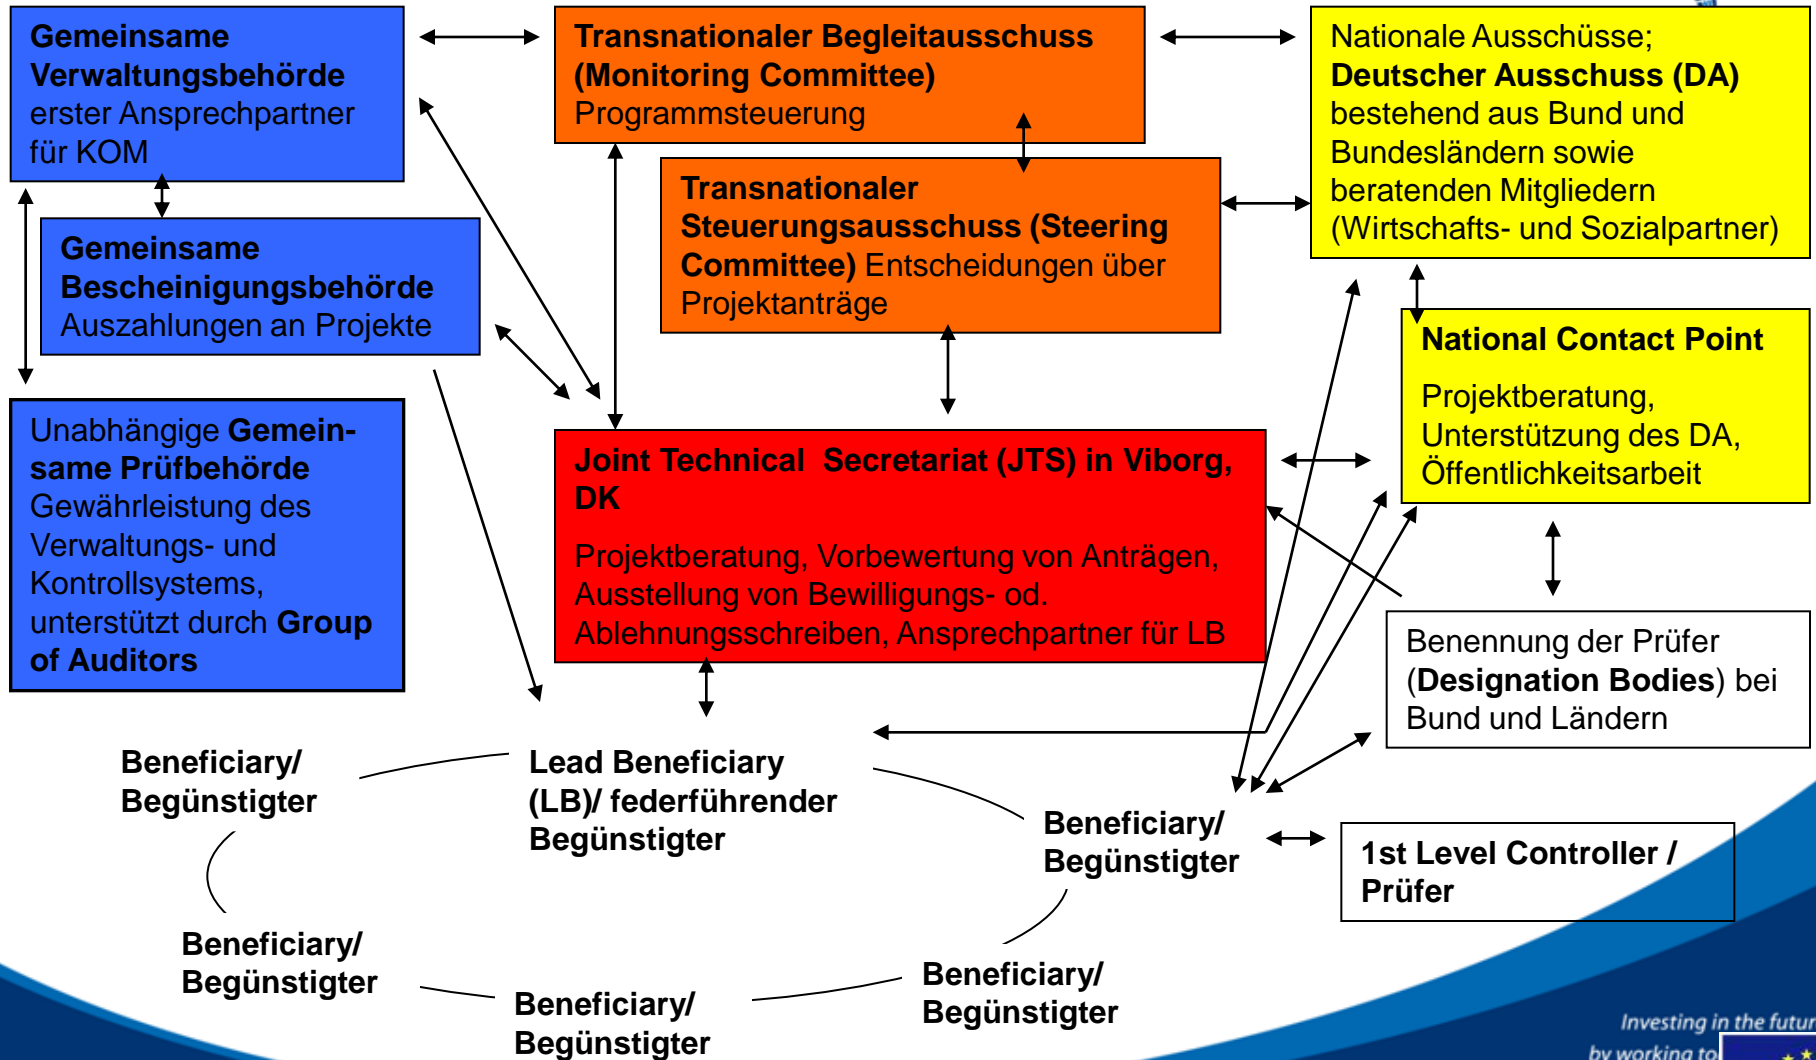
**Gemeinsame Verwaltungsbehörde** erster Ansprechpartner für KOM

**Transnationaler Begleitausschuss (Monitoring Committee)** Programmsteuerung

Nationale Ausschüsse; **Deutscher Ausschuss (DA)** bestehend aus Bund und Bundesländern sowie beratenden Mitgliedern (Wirtschafts- und Sozialpartner)

**Gemeinsame Bescheinigungsbehörde** Auszahlungen an Projekte

**Transnationaler Steuerungsausschuss (Steering Committee)** Entscheidungen über Projektanträge

**National Contact Point**

Projektberatung, Unterstützung des DA, Öffentlichkeitsarbeit

Unabhängige **Gemeinsame Prüfbehörde** Gewährleistung des Verwaltungs- und Kontrollsystems, unterstützt durch **Group of Auditors**

**Joint Technical Secretariat (JTS) in Viborg, DK**

Projektberatung, Vorbewertung von Anträgen, Ausstellung von Bewilligungs- od. Ablehnungsschreiben, Ansprechpartner für LB

Benennung der Prüfer (**Designation Bodies**) bei Bund und Ländern

**Beneficiary/ Begünstigter**

**Lead Beneficiary (LB)/ federführender Begünstigter**

**Beneficiary/ Begünstigter**

**1st Level Controller / Prüfer**

**Beneficiary/ Begünstigter**

**Beneficiary/ Begünstigter**

**Beneficiary/ Begünstigter**

**Beneficiary/ Begünstigter**

Investing in the futur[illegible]
by working to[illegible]